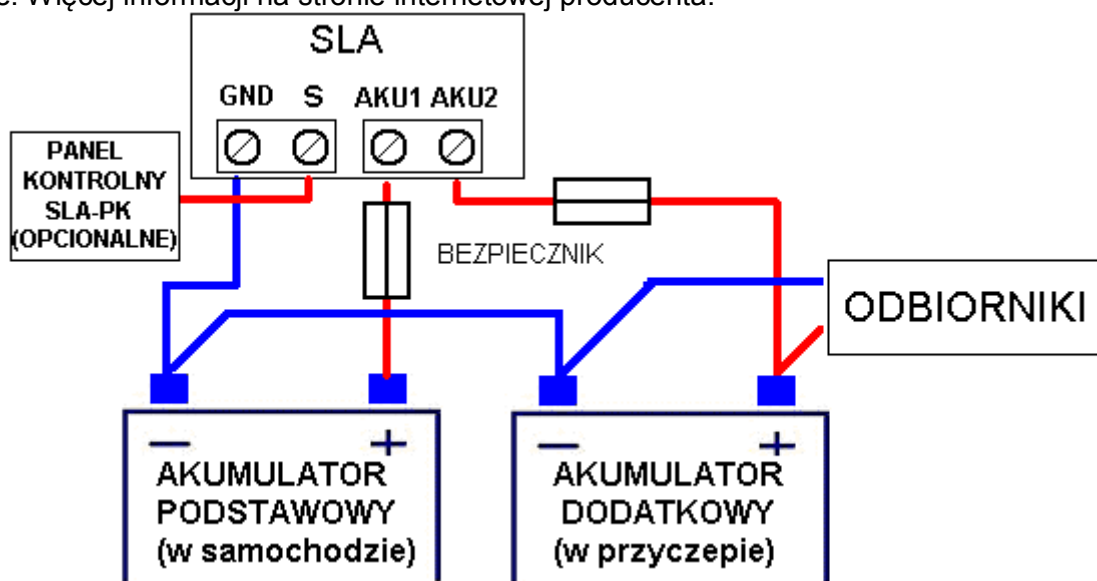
e. Więcej informacji na stronie internetowej producenta.

SLA

GND S AKU1 AKU2

PANEL KONTROLNY SLA-PK (OPCIONALNE)

BEZPIECZNIK

ODBIORNIKI

— +
AKUMULATOR PODSTAWOWY (w samochodzie)

— +
AKUMULATOR DODATKOWY (w przyczepie)